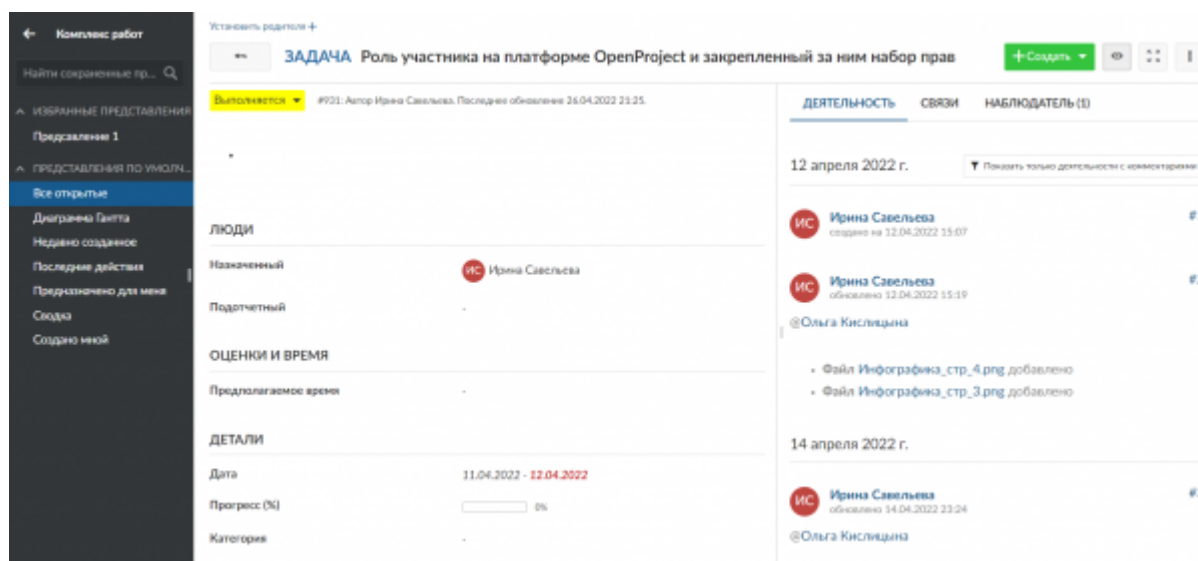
← Комплекс работ

Найти сохраненные пр... 

^ ИЗБРАННЫЕ ПРЕДСТАВЛЕНИЯ

Предсавление 1

^ ПРЕДСТАВЛЕНИЯ ПО УМОЛЧ...

Все открытые

Диаграмма Гантта

Недавно созданное

Последние действия

Предназначено для меня

Сводка

Создано мной

Установить родителя +

ЗАДАЧА Роль участника на платформе OpenProject и закрепленный за ним набор прав

+ Создать

Выполняется

#931: Автор Ирина Савельева. Последнее обновление 26.04.2022 21:25.

ЛЮДИ

Назначенный | ИС Ирина Савельева

Подотчетный | -

ОЦЕНКИ И ВРЕМЯ

Предполагаемое время | -

ДЕТАЛИ

Дата | 11.04.2022 - 12.04.2022

Прогресс (%) | 0%

Категория | -

ДЕЯТЕЛЬНОСТЬ СВЯЗИ НАБЛЮДАТЕЛЬ (1)

12 апреля 2022 г.

Показать только деятельности с комментариями

ИС Ирина Савельева
создано на 12.04.2022 15:07

ИС Ирина Савельева
обновлено 12.04.2022 15:19

@Ольга Кислицына

• Файл Инфографика_стр_4.png добавлено
• Файл Инфографика_стр_3.png добавлено

14 апреля 2022 г.

ИС Ирина Савельева
обновлено 14.04.2022 23:24

@Ольга Кислицына